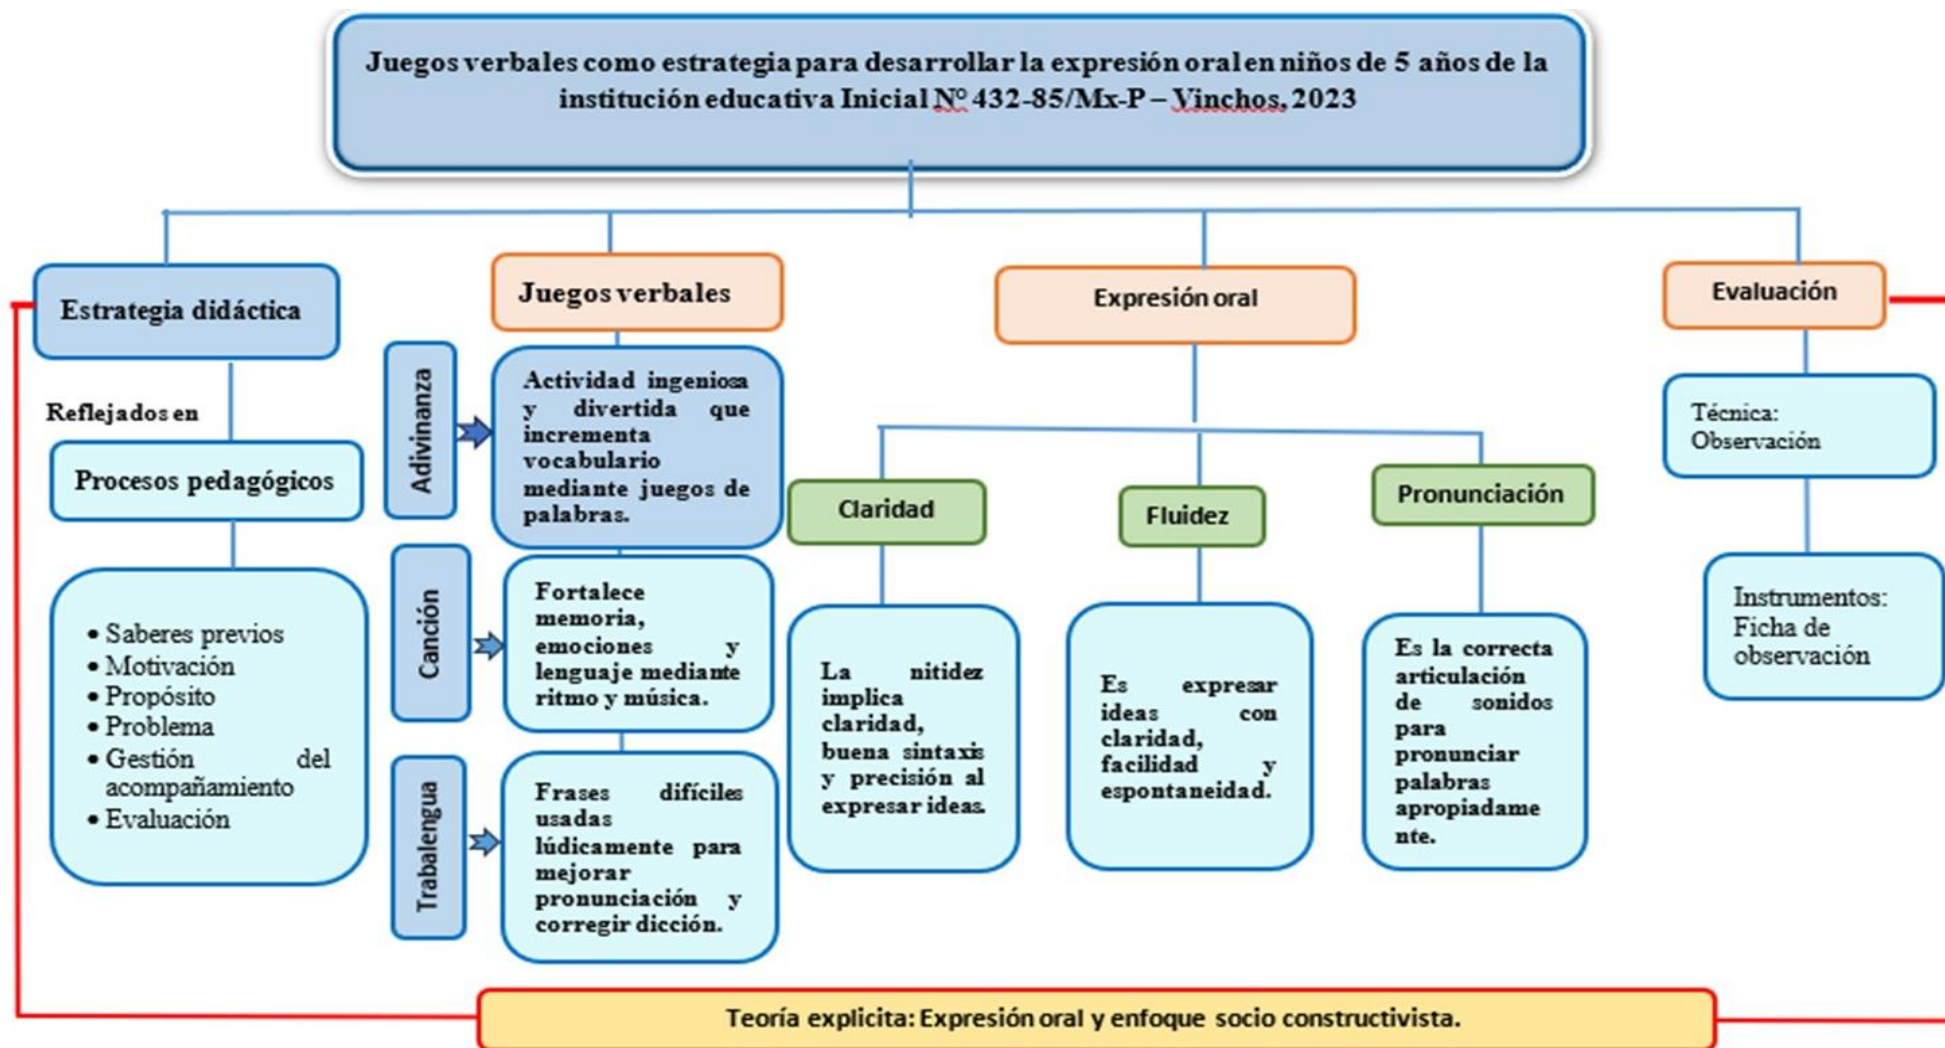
Juegos verbales como estrategia para desarrollar la expresión oral en niños de 5 años de la institución educativa Inicial N° 432-85/Mx-P – Vinchos, 2023

Estrategia didáctica

Reflejados en

Procesos pedagógicos

• Saberes previos
• Motivación
• Propósito
• Problema
• Gestión del acompañamiento
• Evaluación

Juegos verbales

Adivinanza

Actividad ingeniosa y divertida que incrementa vocabulario mediante juegos de palabras.

Canción

Fortalece memoria, emociones y lenguaje mediante ritmo y música.

Trabalengua

Frases difíciles usadas lúdicamente para mejorar pronunciación y corregir dicción.

Expresión oral

Claridad

La nitidez implica claridad, buena sintaxis y precisión al expresar ideas.

Fluidez

Es expresar ideas con claridad, facilidad y espontaneidad.

Pronunciación

Es la correcta articulación de sonidos para pronunciar palabras apropiadamente.

Evaluación

Técnica: Observación

Instrumentos: Ficha de observación

Teoría explicita: Expresión oral y enfoque socio constructivista.